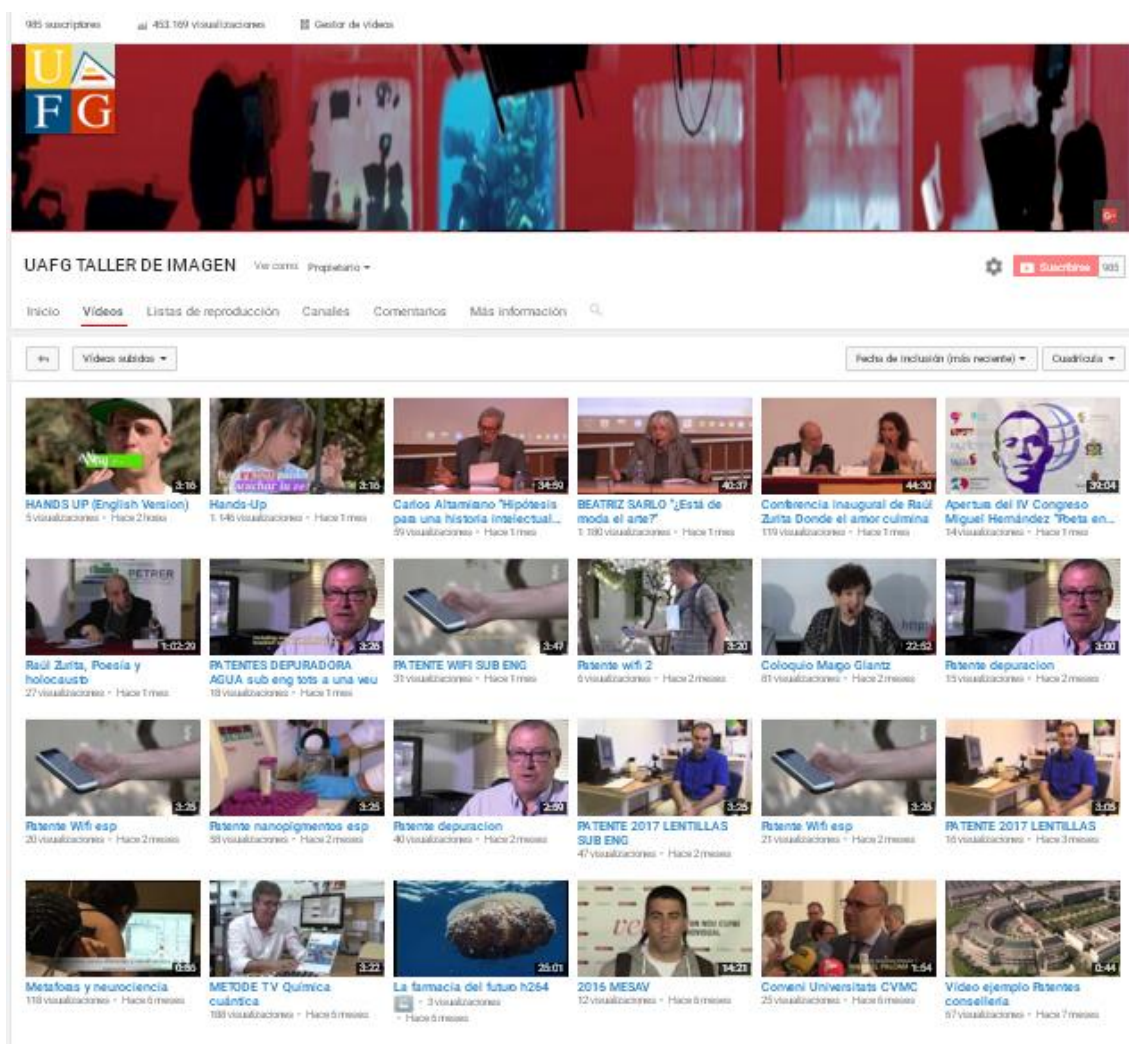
985 suscriptores 453.169 visualizaciones Gestor de vídeos

U A
F G

G+

UAFG TALLER DE IMAGEN Ver como Propietario ▾

Suscribirse 985

Inicio Vídeos Listas de reproducción Canales Comentarios Más información

Vídeos subidos ▾

Fecha de inclusión (más reciente) ▾ Cuadrícula ▾

3:16
HANDS UP (English Version)
5 visualizaciones • Hace 2 horas

3:16
Hands-Up
1.146 visualizaciones • Hace 1 mes

34:59
Carlos Altamirano "Hipótesis para una historia intelectual...
59 visualizaciones • Hace 1 mes

40:37
BEATRIZ SARLO "¿Está de moda el arte?"
1.180 visualizaciones • Hace 1 mes

44:30
Conferencia inaugural de Raúl Zurita Donde el amor culmina
119 visualizaciones • Hace 1 mes

39:04
Apertura del IV Congreso Miguel Hernández "Poeta en...
14 visualizaciones • Hace 1 mes

1:02:29
Raúl Zurita, Poesía y holocausto
27 visualizaciones • Hace 1 mes

3:26
PATENTES DEPURADORA AGUA sub eng tots a una veu
18 visualizaciones • Hace 1 mes

3:47
PATENTE WIFI SUB ENG
31 visualizaciones • Hace 1 mes

3:20
Patente wifi 2
6 visualizaciones • Hace 2 meses

22:52
Coloquio Margo Glantz
81 visualizaciones • Hace 2 meses

3:00
Patente depuracion
15 visualizaciones • Hace 2 meses

3:25
Patente Wifi esp
20 visualizaciones • Hace 2 meses

3:25
Patente nanopigmentos esp
58 visualizaciones • Hace 2 meses

2:59
Patente depuracion
40 visualizaciones • Hace 2 meses

3:25
PATENTE 2017 LENTILLAS SUB ENG
47 visualizaciones • Hace 2 meses

3:25
Patente Wifi esp
21 visualizaciones • Hace 2 meses

3:05
PATENTE 2017 LENTILLAS
16 visualizaciones • Hace 3 meses

0:56
Metafoas y neurociencia
118 visualizaciones • Hace 6 meses

3:22
METODE TV Química cuántica
188 visualizaciones • Hace 6 meses

25:01
La farmacia del futuro h264
3 visualizaciones • Hace 6 meses

14:23
2016 MESAV
12 visualizaciones • Hace 6 meses

1:54
Conveni Universitats CVMC
25 visualizaciones • Hace 6 meses

0:44
Video ejemplo Patentes conselleria
67 visualizaciones • Hace 7 meses